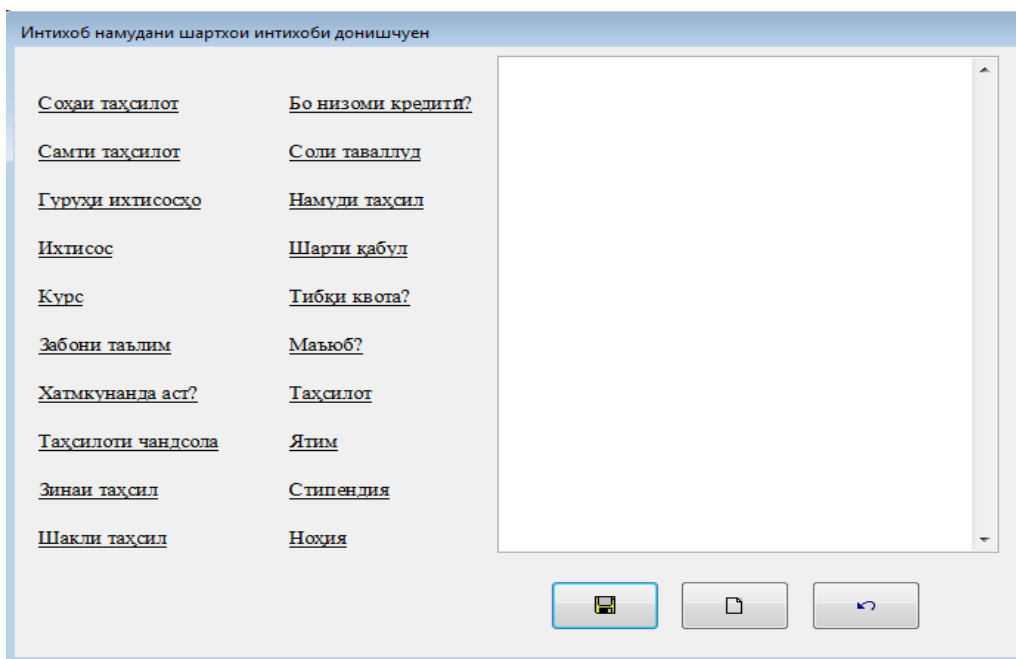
Интихоб намудани шартхои интихоби донишчуен

Соҳаи таҳсилот
Самти таҳсилот
Гуруҳи ихтисосҳо
Ихтисос
Курс
Забони таълим
Хатмкунанда аст?
Таҳсилоти чандсола
Зинаи таҳсил
Шакли таҳсил

Бо низоми кредитӣ?
Соли таваллуд
Намуди таҳсил
Шарти қабул
Тибқи квота?
Маъюб?
Таҳсилот
Ятим
Стипендия
Ноҳия